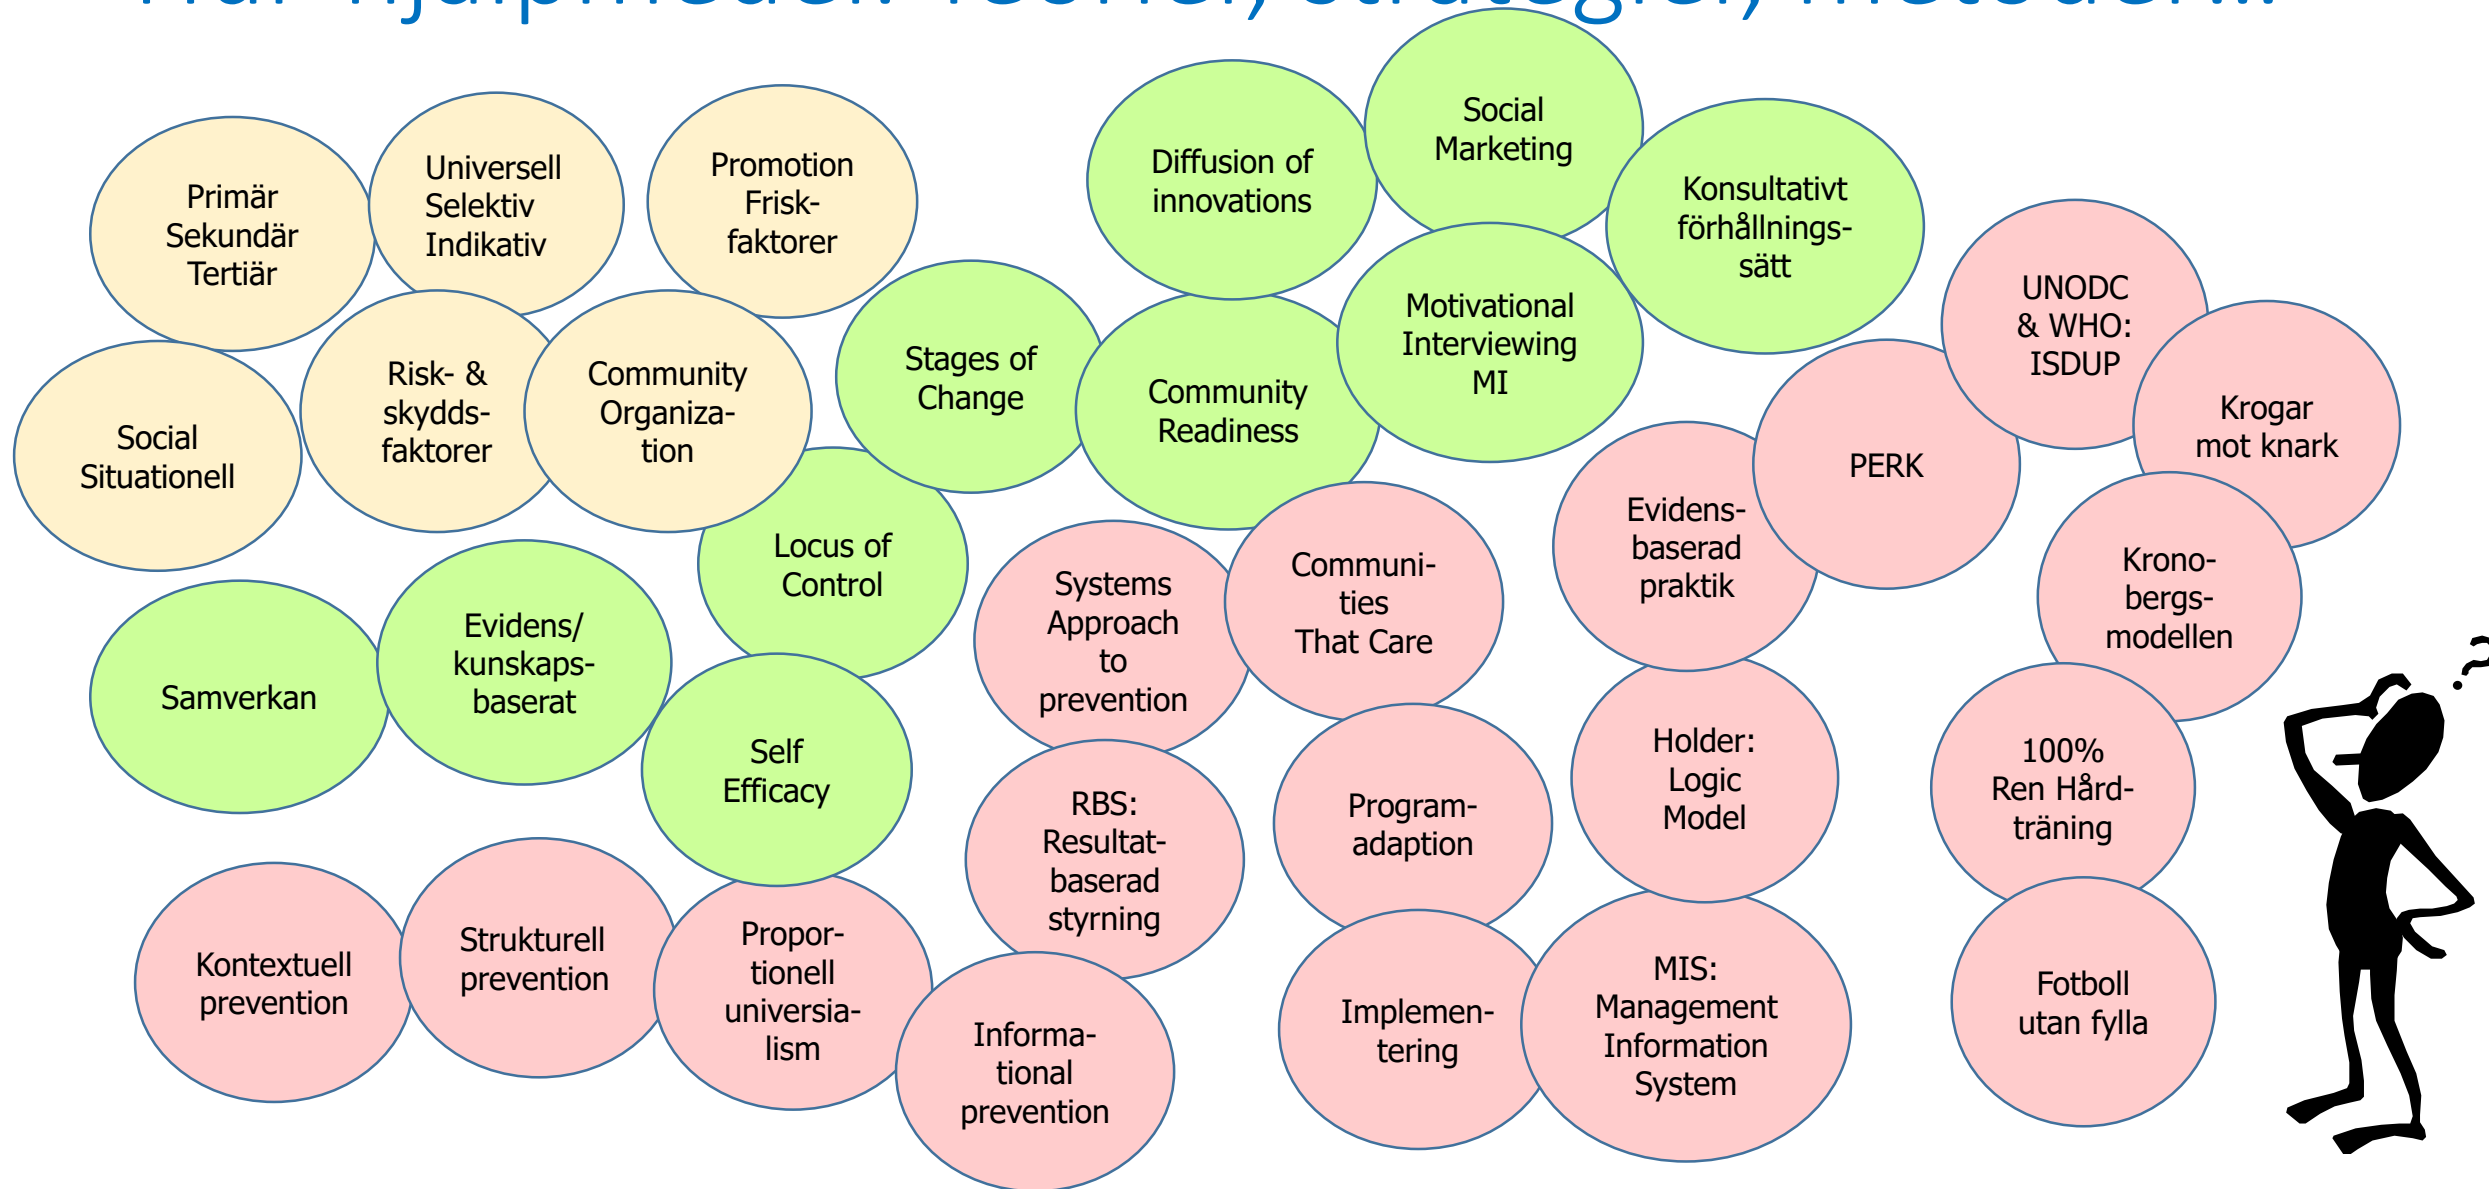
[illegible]

Primär Sekundär Tertiär

Universell Selektiv Indikativ

Promotion Friskfaktorer

Social Situationell

Risk- & skyddsfaktorer

Community Organization

Stages of Change

Diffusion of innovations

Social Marketing

Konsultativt förhållningssätt

Community Readiness

Motivational Interviewing MI

UNODC & WHO: ISDUP

Krogar mot knark

PERK

Locus of Control

Samverkan

Evidens/ kunskapsbaserat

Self Efficacy

Systems Approach to prevention

Communities That Care

Evidensbaserad praktik

Kronobergsmodellen

Holder: Logic Model

100% Ren Hårdträning

RBS: Resultatbaserad styrning

Programadaption

Kontextuell prevention

Strukturell prevention

Proportionell universialism

Informational prevention

Implementering

MIS: Management Information System

Fotboll utan fylla